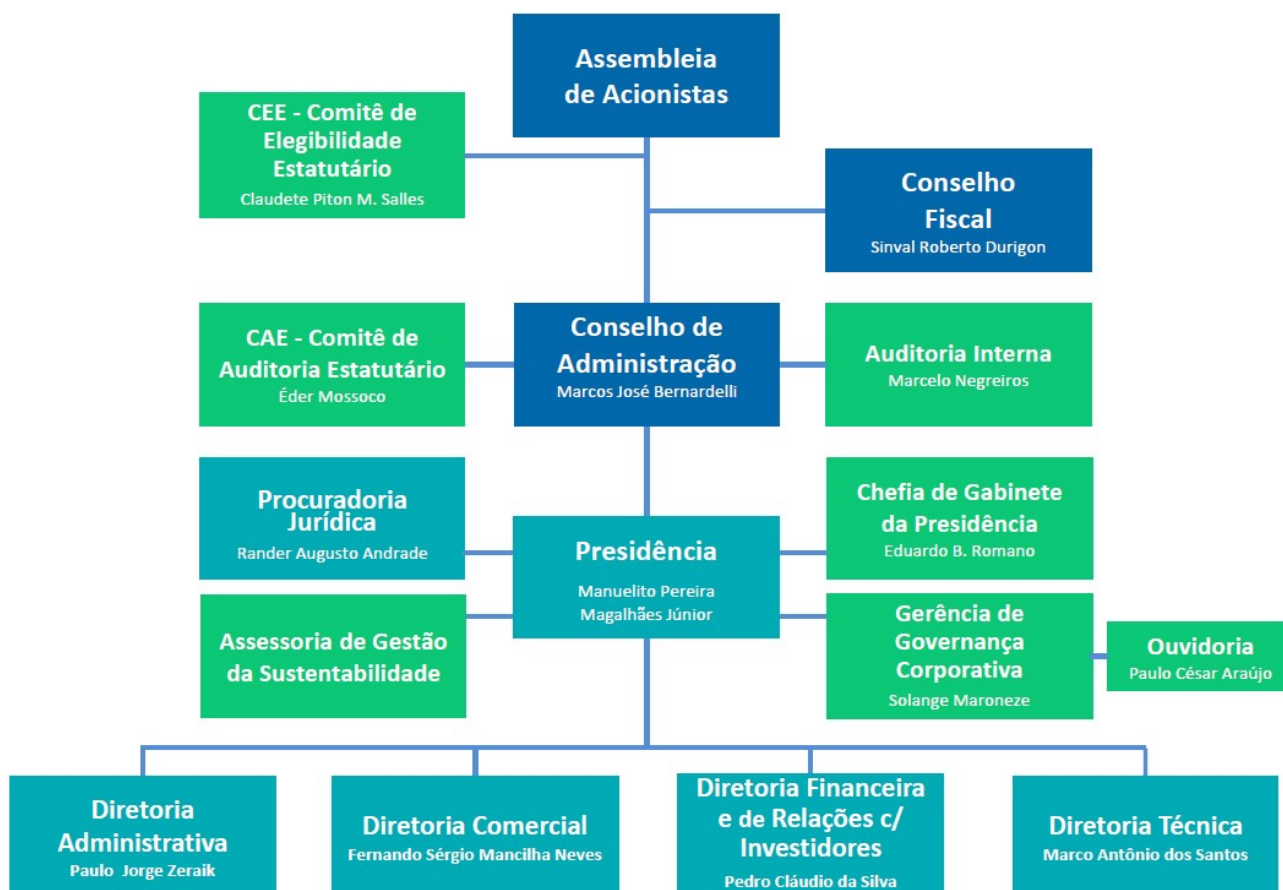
Assembleia de Acionistas

CEE - Comitê de Elegibilidade Estatutário
Claudete Piton M. Salles

Conselho Fiscal
Sinval Roberto Durigon

CAE - Comitê de Auditoria Estatutário
Éder Mossoco

Conselho de Administração
Marcos José Bernardelli

Auditoria Interna
Marcelo Negreiros

Procuradoria Jurídica
Rander Augusto Andrade

Presidência
Manuelito Pereira Magalhães Júnior

Chefia de Gabinete da Presidência
Eduardo B. Romano

Assessoria de Gestão da Sustentabilidade

Gerência de Governança Corporativa
Solange Maroneze

Ouvidoria
Paulo César Araújo

Diretoria Administrativa
Paulo Jorge Zeraik

Diretoria Comercial
Fernando Sérgio Mancilha Neves

Diretoria Financeira e de Relações c/ Investidores
Pedro Cláudio da Silva

Diretoria Técnica
Marco Antônio dos Santos